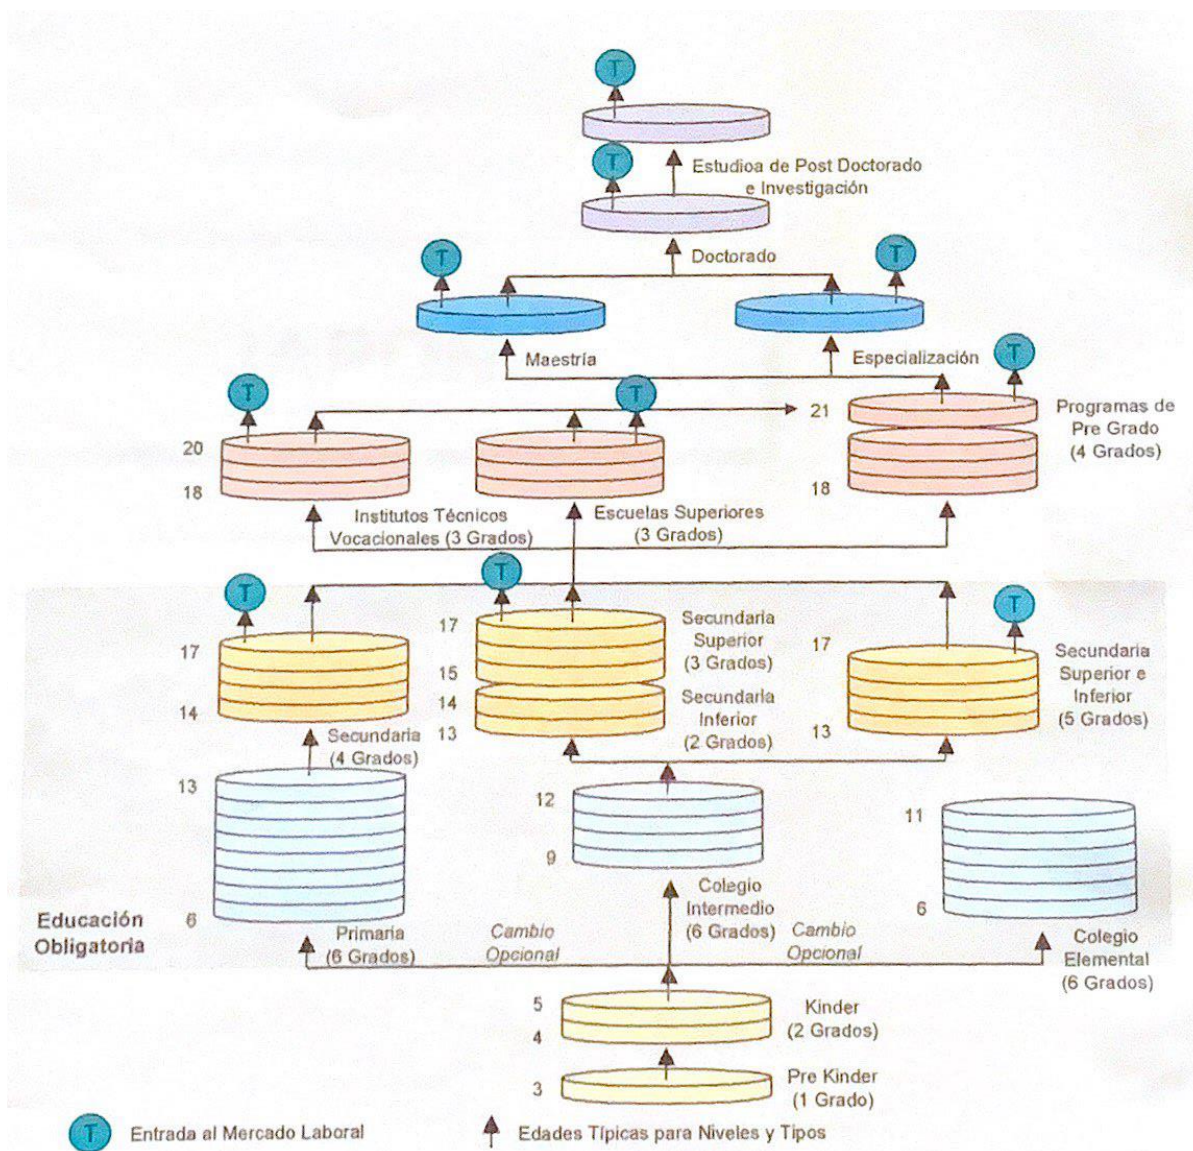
T

T

Estudioa de Post Doctorado e Investigación

T

Doctorado

T

Maestría

Especialización

T

T

T

21

Programas de Pre Grado (4 Grados)

20

18

18

Institutos Técnicos Vocacionales (3 Grados)

Escuelas Superiores (3 Grados)

T

T

T

17

Secundaria Superior (3 Grados)

17

Secundaria Superior e Inferior (5 Grados)

17

15

14

Secundaria Inferior (2 Grados)

14

13

13

Secundaria (4 Grados)

13

12

11

9

Educación Obligatoria

6

Primaria (6 Grados)

Cambio Opcional

Colegio Intermedio (6 Grados)

Cambio Opcional

6

Colegio Elemental (6 Grados)

5

4

Kinder (2 Grados)

3

Pre Kinder (1 Grado)

T Entrada al Mercado Laboral

Edades Típicas para Niveles y Tipos